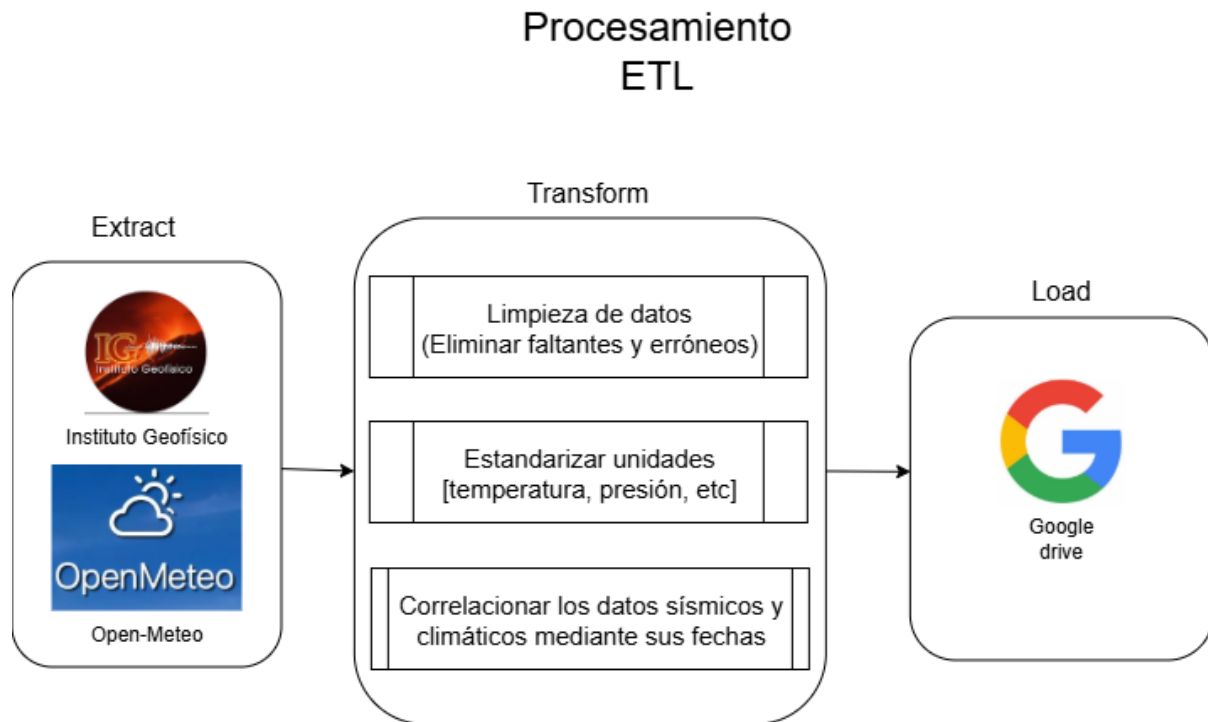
Procesamiento
ETL

Extract

IG
Instituto Geofísico

Instituto Geofísico

OpenMeteo

Open-Meteo

Transform

Limpieza de datos
(Eliminar faltantes y erróneos)

Estandarizar unidades
[temperatura, presión, etc]

Correlacionar los datos sísmicos y climáticos mediante sus fechas

Load

Google
drive